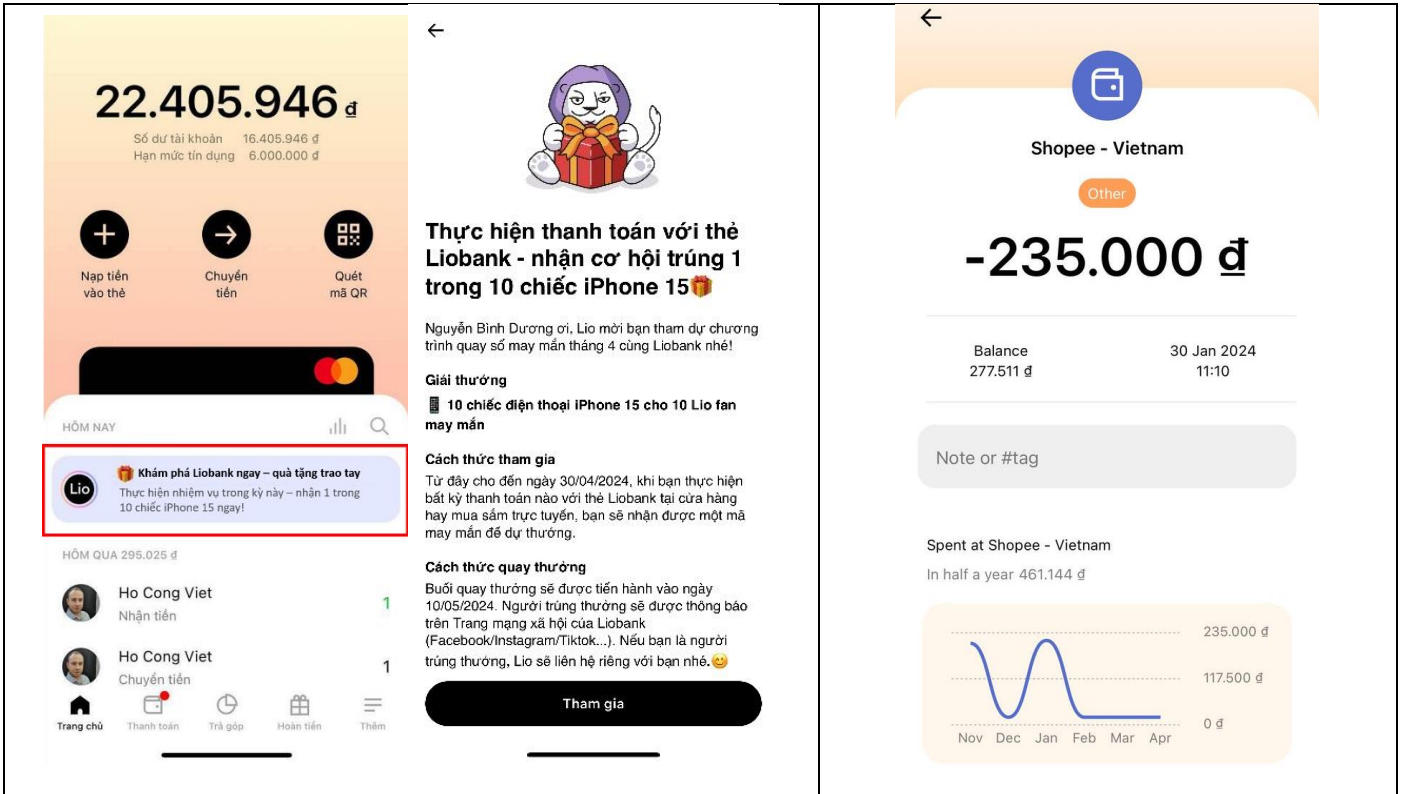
22.405.946 đ
Số dư tài khoản 16.405.946 đ
Hạn mức tín dụng 6.000.000 đ

Nạp tiền vào thẻ
Chuyển tiền
Quét mã QR

HÔM NAY

Lio
Khám phá Liobank ngay – quà tặng trao tay
Thực hiện nhiệm vụ trong kỳ này – nhận 1 trong 10 chiếc iPhone 15 ngay!

HÔM QUA 295.025 đ

Ho Cong Viet
Nhận tiền
1

Ho Cong Viet
Chuyển tiền
1

Trang chủ
Thanh toán
Trả góp
Hoàn tiền
Thêm

←

Thực hiện thanh toán với thẻ Liobank - nhận cơ hội trúng 1 trong 10 chiếc iPhone 15

Nguyễn Bình Dương ơi, Lio mời bạn tham dự chương trình quay số may mắn tháng 4 cùng Liobank nhé!

Giải thưởng
10 chiếc điện thoại iPhone 15 cho 10 Lio fan may mắn

Cách thức tham gia
Từ đây cho đến ngày 30/04/2024, khi bạn thực hiện bất kỳ thanh toán nào với thẻ Liobank tại cửa hàng hay mua sắm trực tuyến, bạn sẽ nhận được một mã may mắn để dự thưởng.

Cách thức quay thưởng
Buổi quay thưởng sẽ được tiến hành vào ngày 10/05/2024. Người trúng thưởng sẽ được thông báo trên Trang mạng xã hội của Liobank (Facebook/Instagram/Tiktok...). Nếu bạn là người trúng thưởng, Lio sẽ liên hệ riêng với bạn nhé.

Tham gia

←

Shopee - Vietnam
Other
-235.000 đ

Balance
277.511 đ
30 Jan 2024
11:10

Note or #tag

Spent at Shopee - Vietnam
In half a year 461.144 đ

235.000 đ
117.500 đ
0 đ
Nov Dec Jan Feb Mar Apr